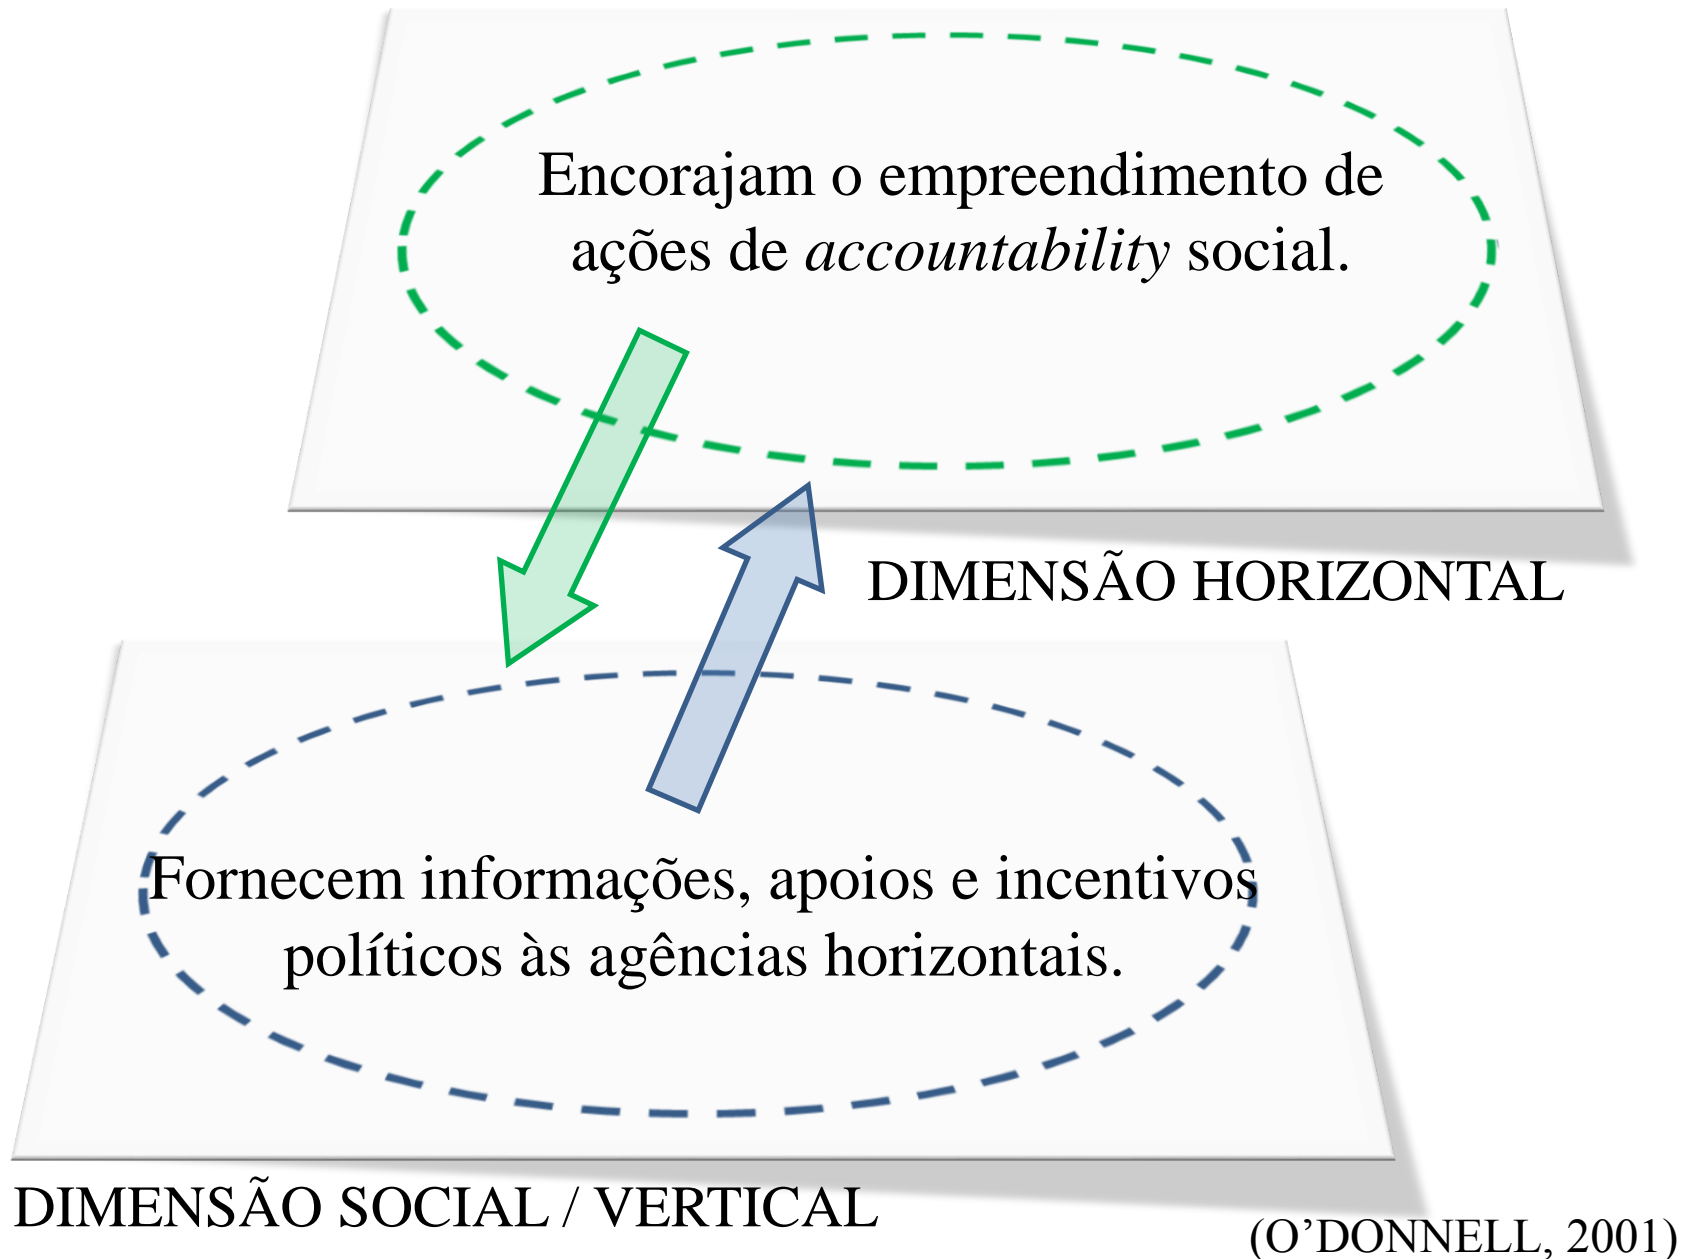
Encorajam o empreendimento de ações de *accountability* social.

DIMENSÃO HORIZONTAL

Fornecem informações, apoios e incentivos políticos às agências horizontais.

DIMENSÃO SOCIAL / VERTICAL

(O'DONNELL, 2001)